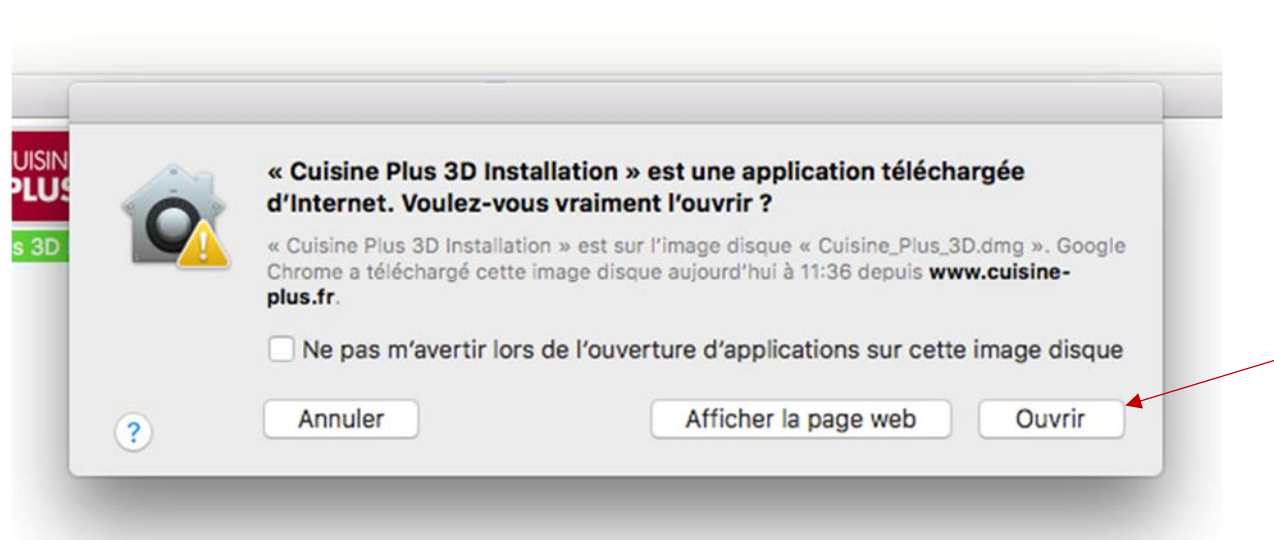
UISIN
PLUS
s 3D

« Cuisine Plus 3D Installation » est une application téléchargée d'Internet. Voulez-vous vraiment l'ouvrir ?

« Cuisine Plus 3D Installation » est sur l'image disque « Cuisine_Plus_3D.dmg ». Google Chrome a téléchargé cette image disque aujourd'hui à 11:36 depuis www.cuisine-plus.fr.

Ne pas m'avertir lors de l'ouverture d'applications sur cette image disque

?

Annuler

Afficher la page web

Ouvrir